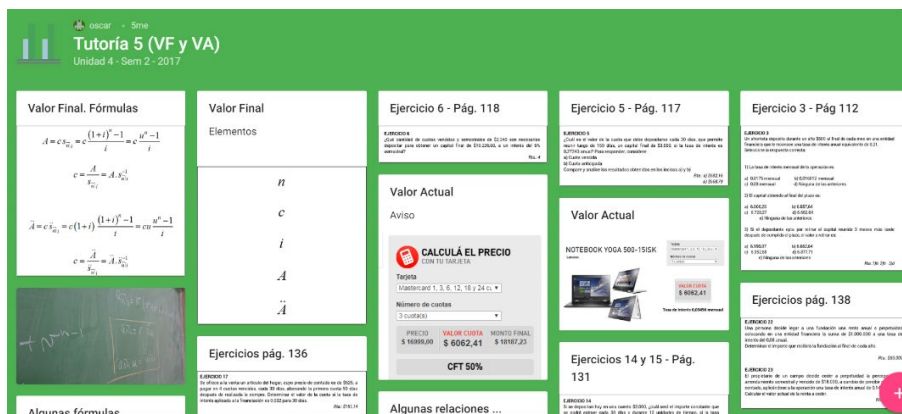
oscar • 5me

Tutoría 5 (VF y VA)

Unidad 4 - Sem 2 - 2017

Valor Final. Fórmulas

$A = c\,s_{\overline{n}|i} = c\frac{(1+i)^n - 1}{i} = c\frac{u^n - 1}{i}$

$c = \frac{A}{s_{\overline{n}|i}} = A.s_{\overline{n}|i}^{-1}$

$\ddot{A} = c\,\ddot{s}_{\overline{n}|i} = c(1+i)\frac{(1+i)^n - 1}{i} = cu\frac{u^n - 1}{i}$

$c = \frac{\ddot{A}}{\ddot{s}_{\overline{n}|i}} = A.\ddot{s}_{\overline{n}|i}^{-1}$

Algunas fórmulas

Valor Final

Elementos

$n$

$c$

$i$

$A$

$\ddot{A}$

Ejercicios pág. 136

EJERCICIO 17

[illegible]

Ejercicio 6 - Pág. 118

EJERCICIO 6

¿Qué cantidad de cuotas vencidas y semestrales de $2.240 son necesarias depositar para obtener un capital final de $10.226,00, a un interés del 5% semestral?

Rta.: 4

Valor Actual

Aviso

CALCULÁ EL PRECIO

CON TU TARJETA

Tarjeta

Mastercard 1, 3, 6, 12, 18 y 24 c

Número de cuotas

3 cuota(s)

PRECIO $ 16999,00

VALOR CUOTA $ 6062,41

MONTO FINAL $ 18187,23

CFT 50%

Algunas relaciones ...

Ejercicio 5 - Pág. 117

EJERCICIO 5

¿Cuál es el valor de la cuota que debo depositarse cada 30 días, que permite reunir luego de 150 días, un capital final de $3.500, si la tasa de interés es 0,27743 anual? Para responder, considere:

a) Cuota vencida

b) Cuota anticipada

Compare y analice los resultados obtenidos en los incisos a) y b)

Rta.: a) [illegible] b) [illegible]

Valor Actual

NOTEBOOK YOGA 500-15ISK

VALOR CUOTA $ 6062,41

Ejercicios 14 y 15 - Pág. 131

EJERCICIO 14

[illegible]

Ejercicio 3 - Pág 112

EJERCICIO 3

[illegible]

Ejercicios pág. 138

EJERCICIO 22

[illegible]

EJERCICIO 23

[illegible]